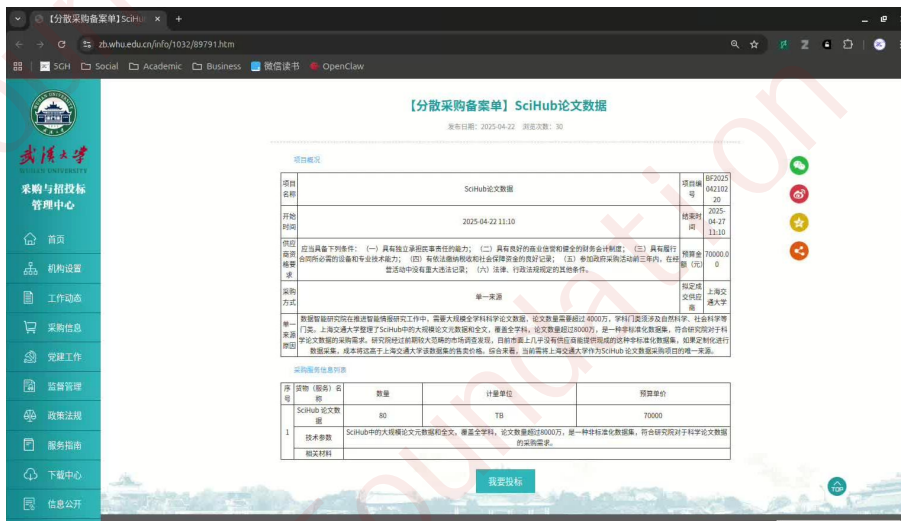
【分散采购备案单】SciHub ×  +

zb.whu.edu.cn/info/1032/89791.htm

SGH  Social  Academic  Business  微信读书  OpenClaw

武漢大學
WUHAN UNIVERSITY
采购与招投标管理中心

首页
机构设置
工作动态
采购信息
党建工作
监督管理
政策法规
服务指南
下载中心
信息公开

【分散采购备案单】SciHub论文数据

发布日期：2025-04-22 浏览次数：30

项目概况

| 项目名称 | SciHub论文数据 | 项目编号 | BF2025042102 20 |
|---|---|---|---|
| 开始时间 | 2025-04-22 11:10 | 结束时间 | 2025-04-27 11:10 |
| 供应商资格要求 | 应当具备下列条件：（一）具有独立承担民事责任的能力；（二）具有良好的商业信誉和健全的财务会计制度；（三）具有履行合同所必需的设备和专业技术能力；（四）有依法缴纳税收和社会保障资金的良好记录；（五）参加政府采购活动前三年内，在经营活动中没有重大违法记录；（六）法律、行政法规规定的其他条件。 | 预算金额（元） | 70000.00 |
| 采购方式 | 单一来源 | 拟定成交供应商 | 上海交通大学 |
| 单一来源原因 | 数据智能研究院在推进智能情报研究工作中，需要大规模全学科科学论文数据，论文数量需要超过4000万，学科门类涵涉及自然科学、社会科学等门类。上海交通大学整理了SciHub中的大规模论文元数据和全文，覆盖全学科，论文数量超过8000万，是一种非标准化数据集，符合研究院对于科学论文数据的采购需求。研究院经过前期较大范围的市场调查发现，目前市面上几乎没有供应商能提供现成的这种非标准化数据集，如果定制化进行数据采集，成本将远高于上海交通大学该数据集的售卖价格。综合来看，当前需将上海交通大学作为SciHub 论文数据采购项目的唯一来源。 | | |

采购服务信息列表

| 序号 | 货物（服务）名称 | 数量 | 计量单位 | 预算单价 |
|---|---|---|---|---|
| 1 | SciHub 论文数据 | 80 | TB | 70000 |
| | 技术参数 | SciHub中的大规模论文元数据和全文，覆盖全学科，论文数量超过8000万，是一种非标准化数据集，符合研究院对于科学论文数据的采购需求。 | | |
| | 相关材料 | | | |

我要投标

TOP